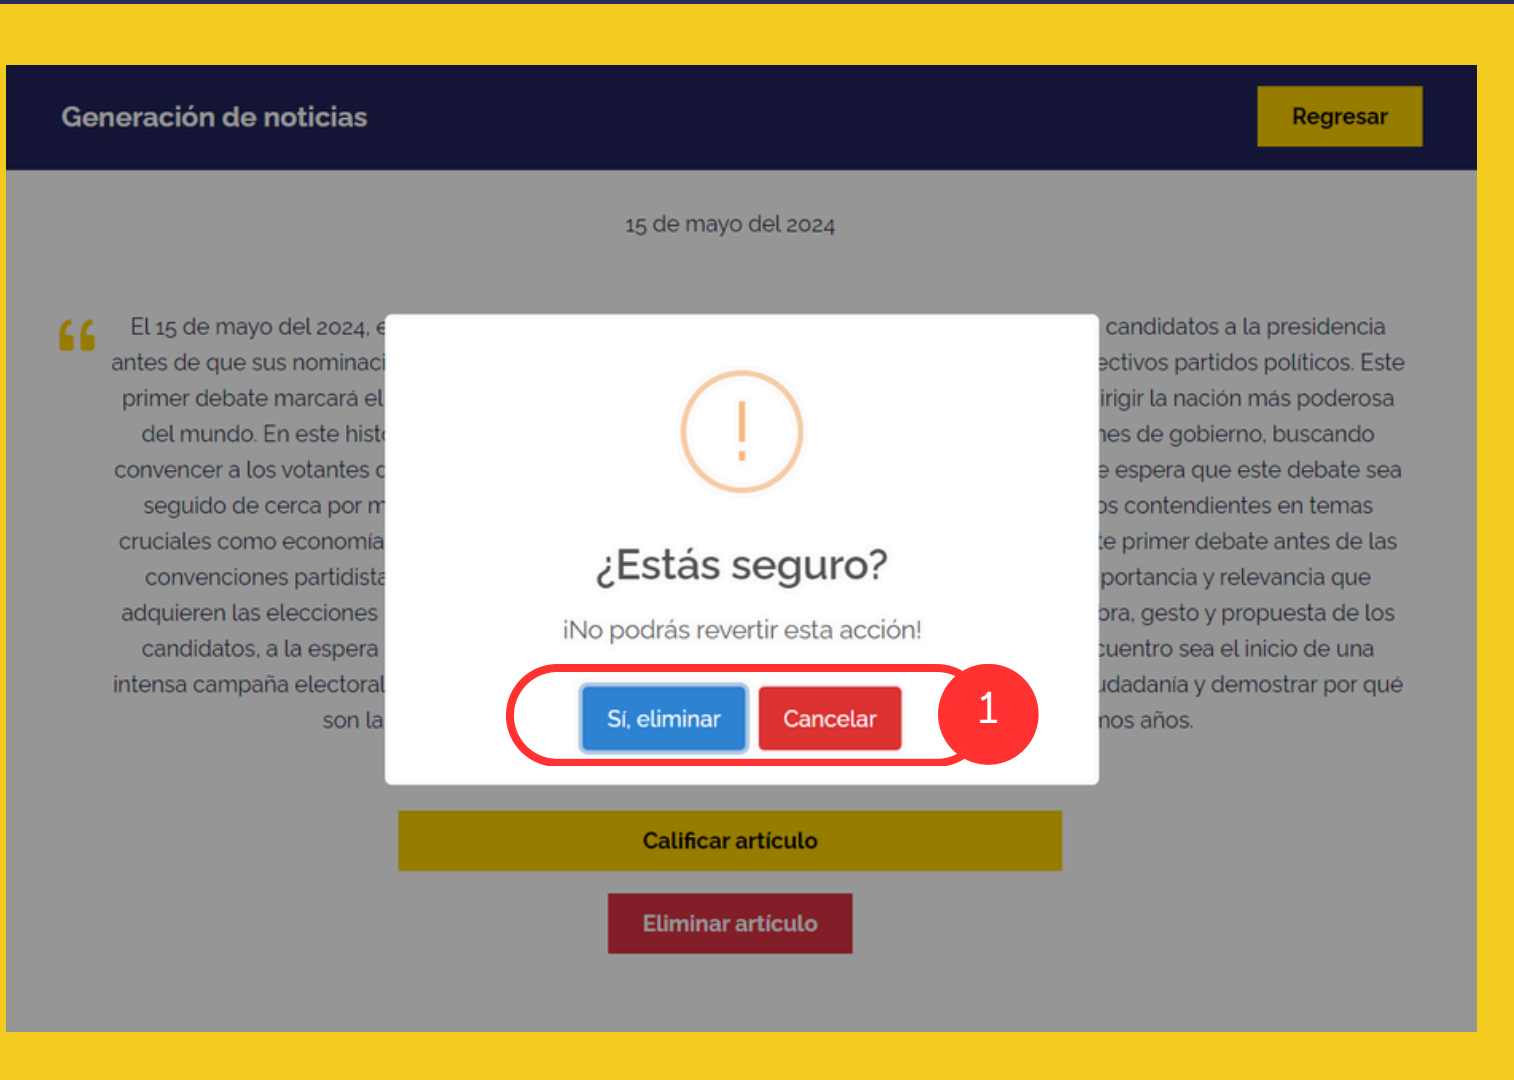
Generación de noticias

Regresar

15 de mayo del 2024

El 15 de mayo del 2024, e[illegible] candidatos a la presidencia antes de que sus nominaci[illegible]ectivos partidos políticos. Este primer debate marcará el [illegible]irigir la nación más poderosa del mundo. En este hist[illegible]nes de gobierno, buscando convencer a los votantes c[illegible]e espera que este debate sea seguido de cerca por m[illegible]os contendientes en temas cruciales como economía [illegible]te primer debate antes de las convenciones partidista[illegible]portancia y relevancia que adquieren las elecciones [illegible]ora, gesto y propuesta de los candidatos, a la espera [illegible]cuentro sea el inicio de una intensa campaña electoral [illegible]udadanía y demostrar por qué son la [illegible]nos años.

!

¿Estás seguro?

¡No podrás revertir esta acción!

Sí, eliminar

Cancelar

1

Calificar artículo

Eliminar artículo